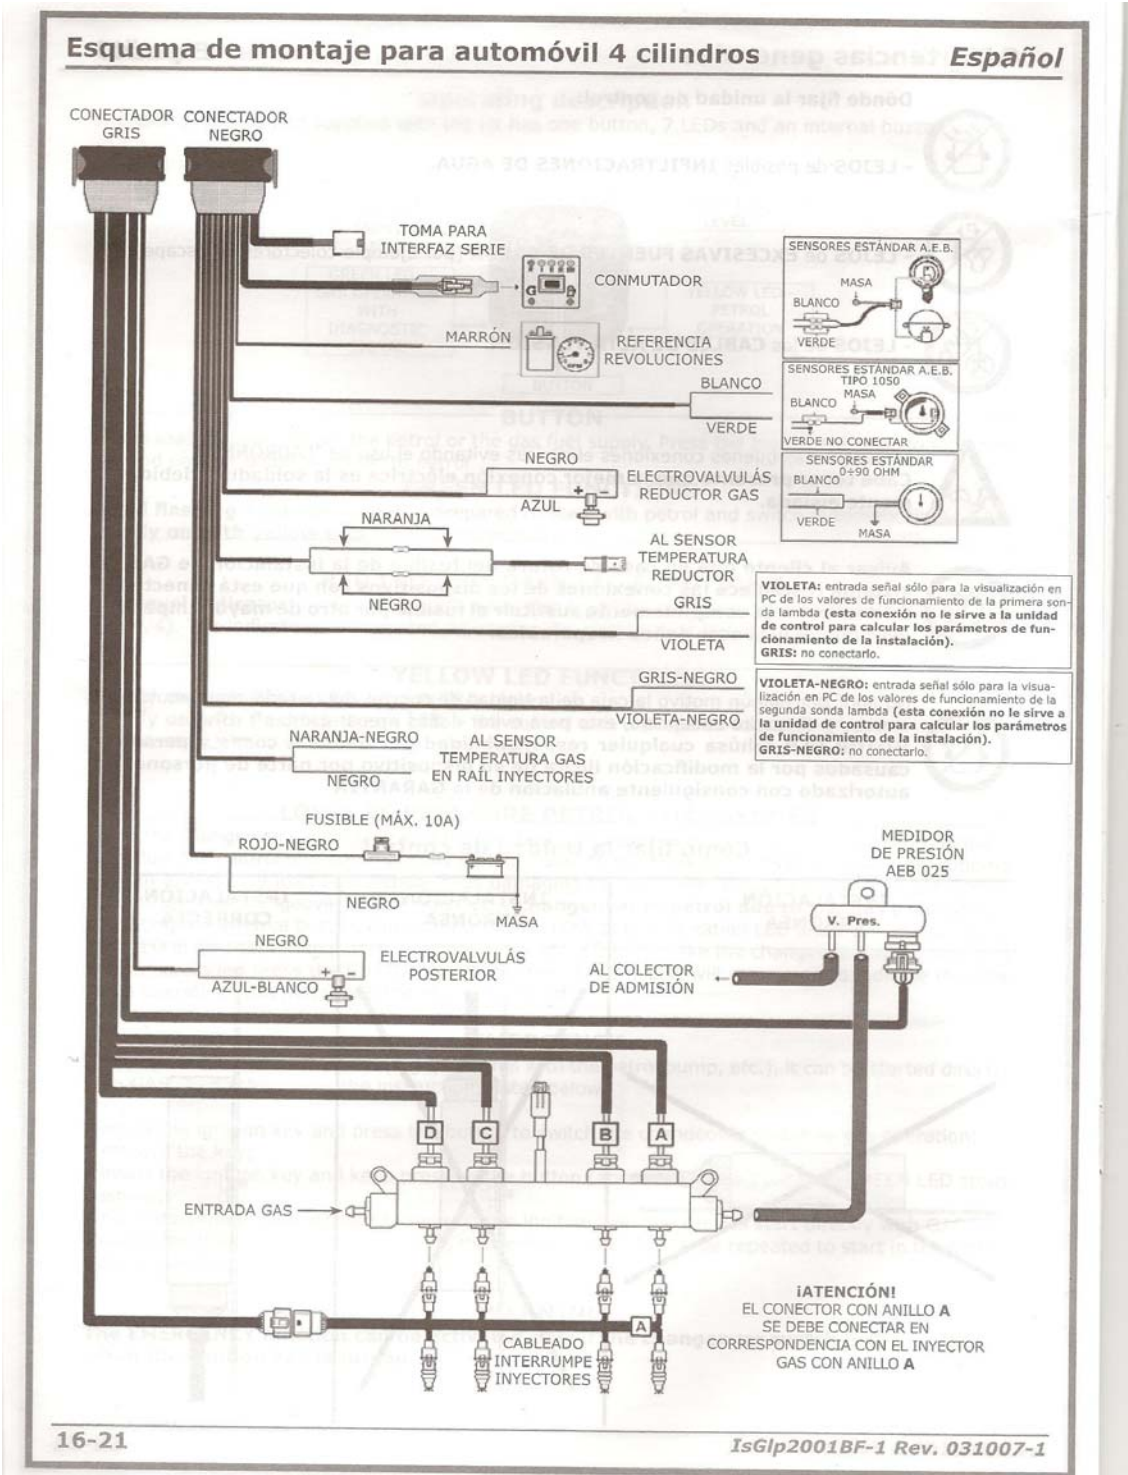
Esquema de montaje para automóvil 4 cilindros Español

CONECTADOR GRIS
CONECTADOR NEGRO

TOMA PARA INTERFAZ SERIE
CONMUTADOR
MARRÓN
REFERENCIA REVOLUCIONES
BLANCO
VERDE
NEGRO
ELECTROVALVULÁS REDUCTOR GAS
AZUL
NARANJA
AL SENSOR TEMPERATURA REDUCTOR
NEGRO
GRIS
VIOLETA
GRIS-NEGRO
VIOLETA-NEGRO
NARANJA-NEGRO
AL SENSOR TEMPERATURA GAS EN RAÍL INYECTORES
NEGRO
FUSIBLE (MÁX. 10A)
ROJO-NEGRO
NEGRO
MASA
NEGRO
ELECTROVALVULÁS POSTERIOR
AZUL-BLANCO
AL COLECTOR DE ADMISIÓN
MEDIDOR DE PRESIÓN AEB 025
V. Pres.

SENSORES ESTÁNDAR A.E.B.
MASA
BLANCO
VERDE

SENSORES ESTÁNDAR A.E.B. TIPO 1050
MASA
BLANCO
VERDE NO CONECTAR

SENSORES ESTÁNDAR 0÷90 OHM
BLANCO
VERDE
MASA

VIOLETA: entrada señal sólo para la visualización en PC de los valores de funcionamiento de la primera sonda lambda (esta conexión no le sirve a la unidad de control para calcular los parámetros de funcionamiento de la instalación).
GRIS: no conectarlo.

VIOLETA-NEGRO: entrada señal sólo para la visualización en PC de los valores de funcionamiento de la segunda sonda lambda (esta conexión no le sirve a la unidad de control para calcular los parámetros de funcionamiento de la instalación).
GRIS-NEGRO: no conectarlo.

D C B A
ENTRADA GAS
A
CABLEADO INTERRUMPE INYECTORES

¡ATENCIÓN!
EL CONECTOR CON ANILLO A SE DEBE CONECTAR EN CORRESPONDENCIA CON EL INYECTOR GAS CON ANILLO A

16-21
IsGlp2001BF-1 Rev. 031007-1